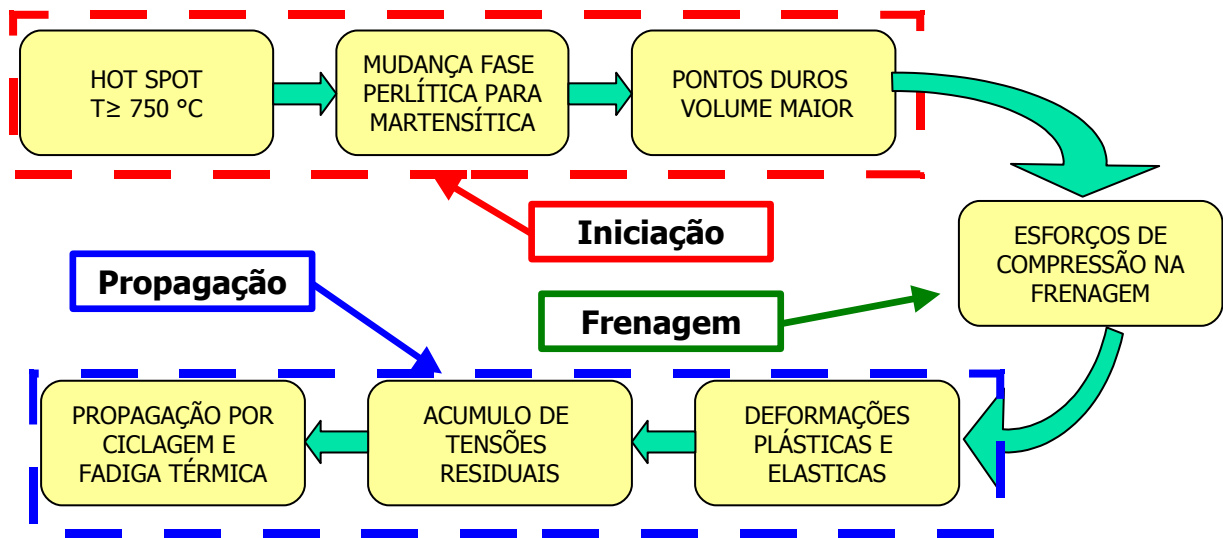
HOT SPOT
T≥ 750 °C

MUDANÇA FASE PERLÍTICA PARA MARTENSÍTICA

PONTOS DUROS VOLUME MAIOR

Iniciação

ESFORÇOS DE COMPRESSÃO NA FRENAGEM

Propagação

Frenagem

PROPAGAÇÃO POR CICLAGEM E FADIGA TÉRMICA

ACUMULO DE TENSÕES RESIDUAIS

DEFORMAÇÕES PLÁSTICAS E ELASTICAS